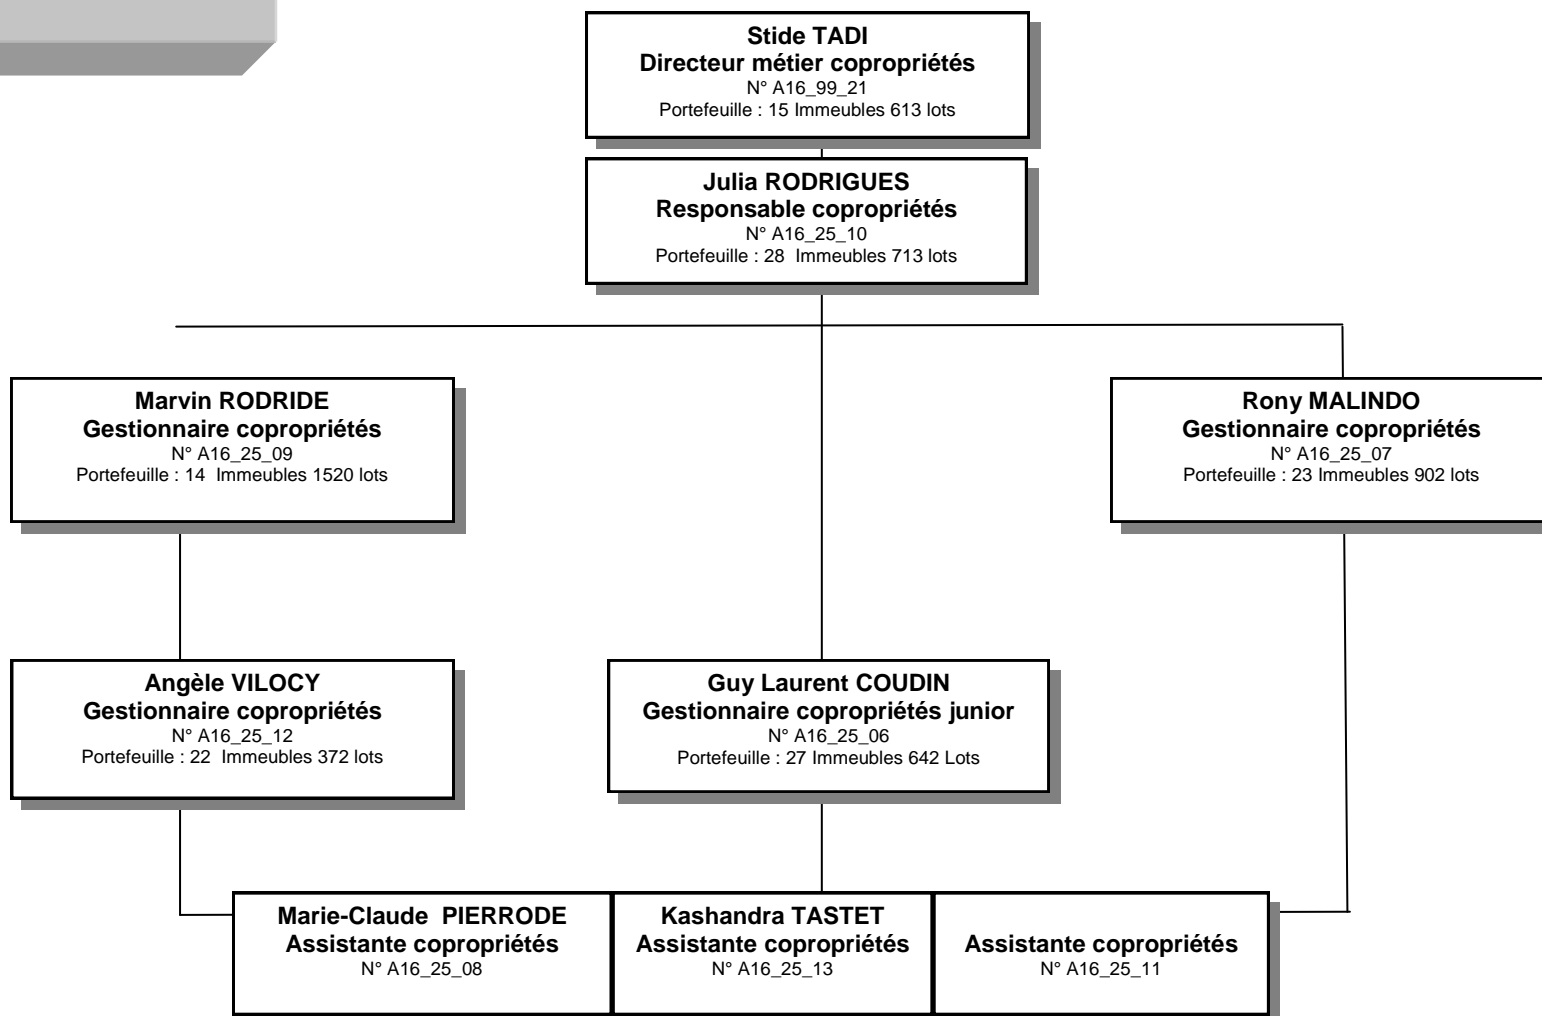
Stide TADI
Directeur métier copropriétés
N° A16_99_21
Portefeuille : 15 Immeubles 613 lots

Julia RODRIGUES
Responsable copropriétés
N° A16_25_10
Portefeuille : 28 Immeubles 713 lots

Marvin RODRIDE
Gestionnaire copropriétés
N° A16_25_09
Portefeuille : 14 Immeubles 1520 lots

Rony MALINDO
Gestionnaire copropriétés
N° A16_25_07
Portefeuille : 23 Immeubles 902 lots

Angèle VILOCY
Gestionnaire copropriétés
N° A16_25_12
Portefeuille : 22 Immeubles 372 lots

Guy Laurent COUDIN
Gestionnaire copropriétés junior
N° A16_25_06
Portefeuille : 27 Immeubles 642 Lots

Marie-Claude PIERRODE
Assistante copropriétés
N° A16_25_08

Kashandra TASTET
Assistante copropriétés
N° A16_25_13

Assistante copropriétés
N° A16_25_11